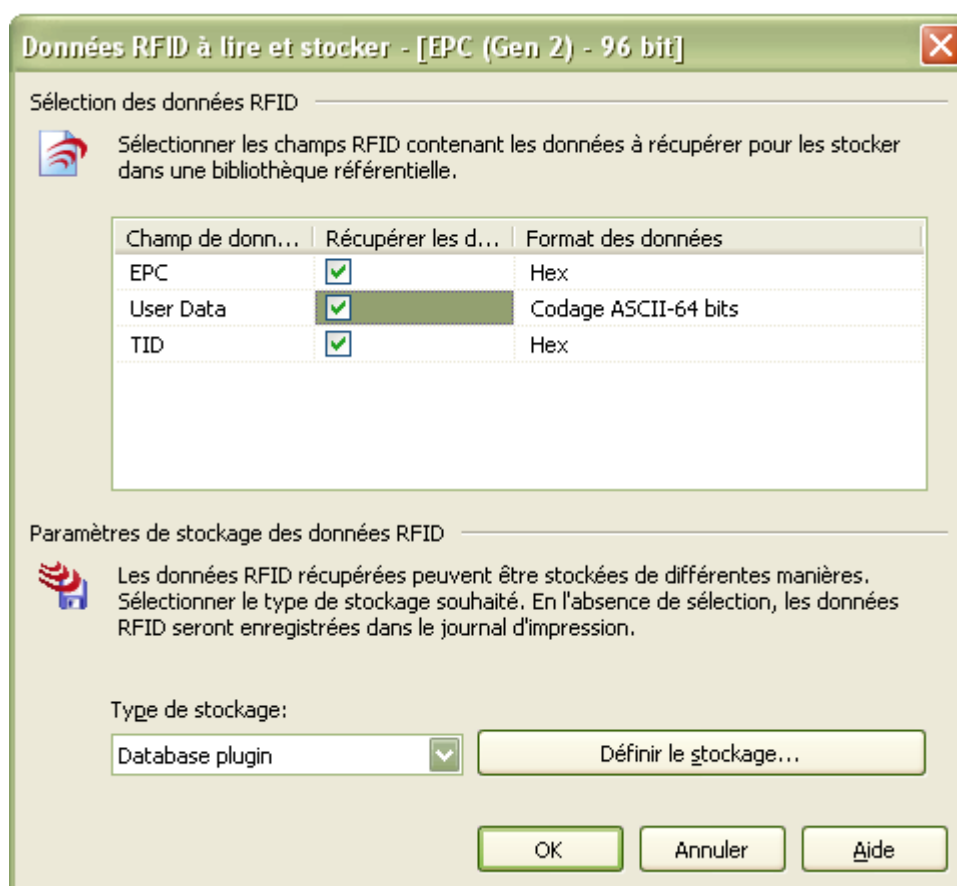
Données RFID à lire et stocker - [EPC (Gen 2) - 96 bit]

Sélection des données RFID

Sélectionner les champs RFID contenant les données à récupérer pour les stocker dans une bibliothèque référentielle.

| Champ de donn... | Récupérer les d... | Format des données |
|---|---|---|
| EPC | ☑ | Hex |
| User Data | ☑ | Codage ASCII-64 bits |
| TID | ☑ | Hex |

Paramètres de stockage des données RFID

Les données RFID récupérées peuvent être stockées de différentes manières. Sélectionner le type de stockage souhaité. En l'absence de sélection, les données RFID seront enregistrées dans le journal d'impression.

Type de stockage:

Database plugin

Définir le stockage...

OK

Annuler

Aide